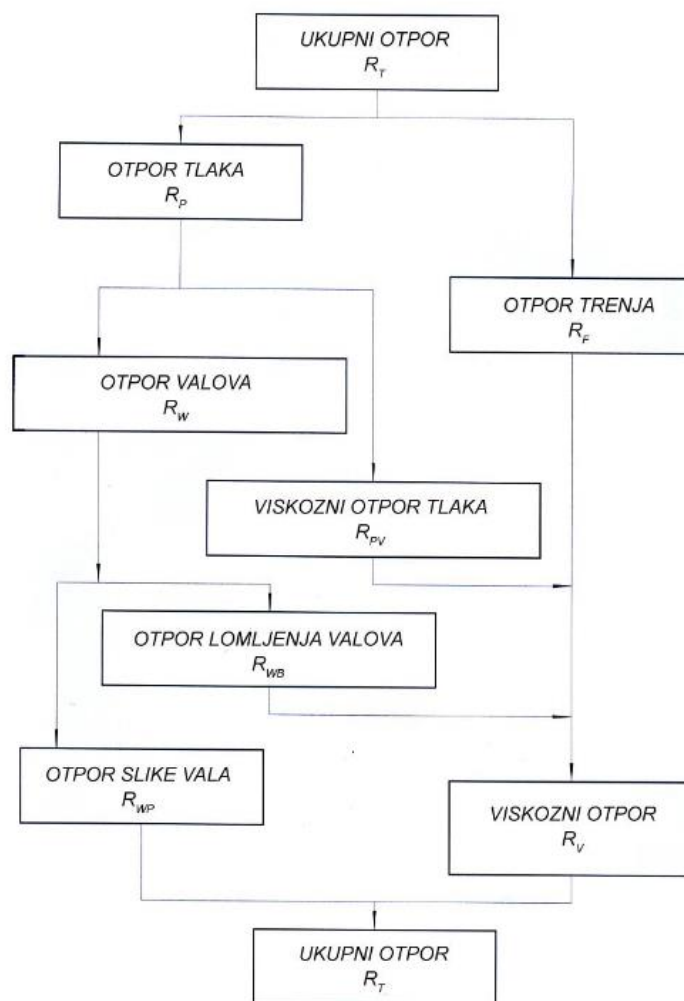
UKUPNI OTPOR
$R_T$

OTPOR TLAKA
$R_P$

OTPOR TRENJA
$R_F$

OTPOR VALOVA
$R_W$

VISKOZNI OTPOR TLAKA
$R_{PV}$

OTPOR LOMLJENJA VALOVA
$R_{WB}$

OTPOR SLIKE VALA
$R_{WP}$

VISKOZNI OTPOR
$R_V$

UKUPNI OTPOR
$R_T$